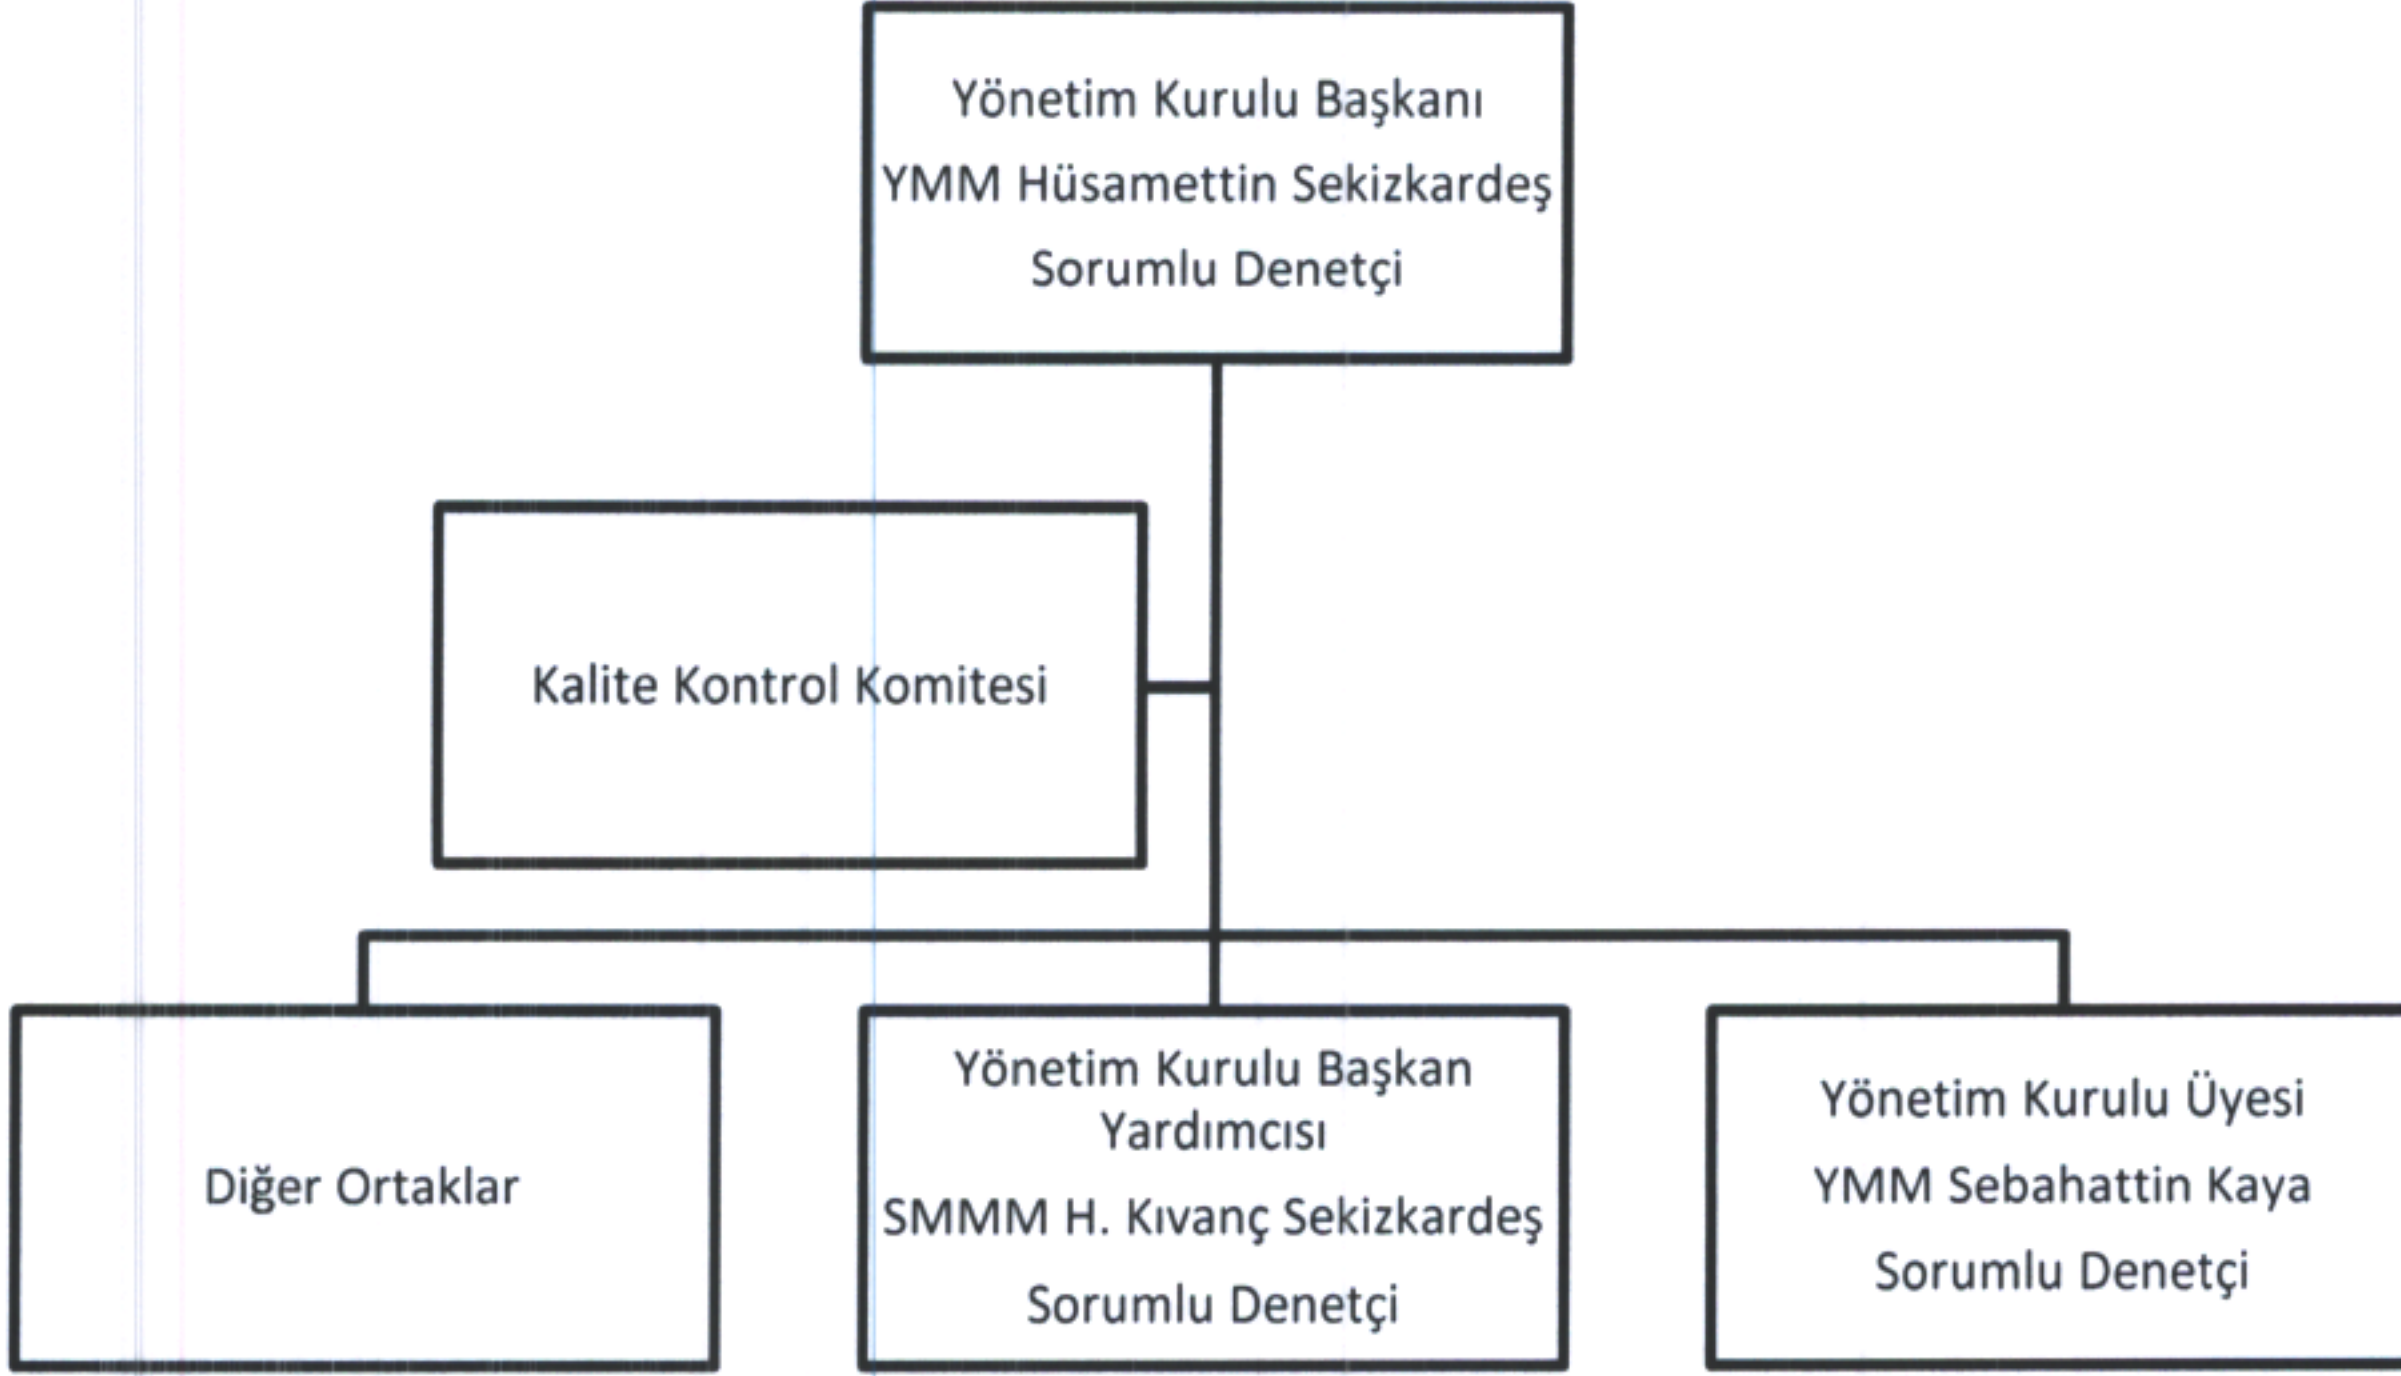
Yönetim Kurulu Başkanı
YMM Hüsamettin Sekizkardeş
Sorumlu Denetçi

Kalite Kontrol Komitesi

Diğer Ortaklar

Yönetim Kurulu Başkan Yardımcısı
SMMM H. Kıvanç Sekizkardeş
Sorumlu Denetçi

Yönetim Kurulu Üyesi
YMM Sebahattin Kaya
Sorumlu Denetçi